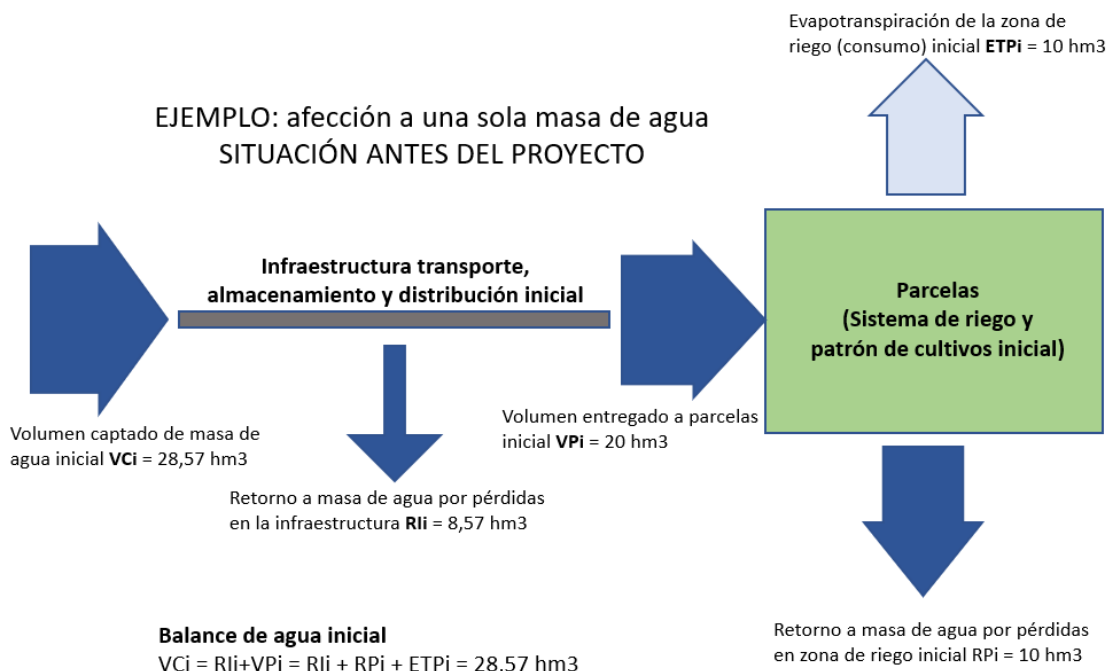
Evapotranspiración de la zona de riego (consumo) inicial **ETPi** = 10 hm3

EJEMPLO: afección a una sola masa de agua
SITUACIÓN ANTES DEL PROYECTO

Infraestructura transporte, almacenamiento y distribución inicial

Parcelas (Sistema de riego y patrón de cultivos inicial)

Volumen captado de masa de agua inicial **VCi** = 28,57 hm3

Volumen entregado a parcelas inicial **VPi** = 20 hm3

Retorno a masa de agua por pérdidas en la infraestructura **RIi** = 8,57 hm3

Balance de agua inicial
VCi = RIi+VPi = RIi + RPi + ETPi = 28,57 hm3

Retorno a masa de agua por pérdidas en zona de riego inicial RPi = 10 hm3